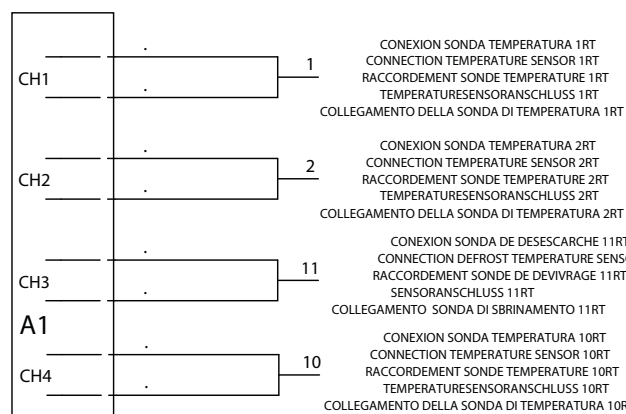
CH1

1

CONEXION SONDA TEMPERATURA 1RT
CONNECTION TEMPERATURE SENSOR 1RT
RACCORDEMENT SONDE TEMPERATURE 1RT
TEMPERATURESENSORANSCHLUSS 1RT
COLLEGAMENTO DELLA SONDA DI TEMPERATURA 1RT

CH2

2

CONEXION SONDA TEMPERATURA 2RT
CONNECTION TEMPERATURE SENSOR 2RT
RACCORDEMENT SONDE TEMPERATURE 2RT
TEMPERATURESENSORANSCHLUSS 2RT
COLLEGAMENTO DELLA SONDA DI TEMPERATURA 2RT

CH3

11

CONEXION SONDA DE DESESCARCHE 11R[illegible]
CONNECTION DEFROST TEMPERATURE SENS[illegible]
RACCORDEMENT SONDE DE DEVIVRAGE 11RT
SENSORANSCHLUSS 11RT
COLLEGAMENTO SONDA DI SBRINAMENTO 11RT

A1

CH4

10

CONEXION SONDA TEMPERATURA 10RT
CONNECTION TEMPERATURE SENSOR 10RT
RACCORDEMENT SONDE TEMPERATURE 10RT
TEMPERATURESENSORANSCHLUSS 10RT
COLLEGAMENTO DELLA SONDA DI TEMPERATURA 10R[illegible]